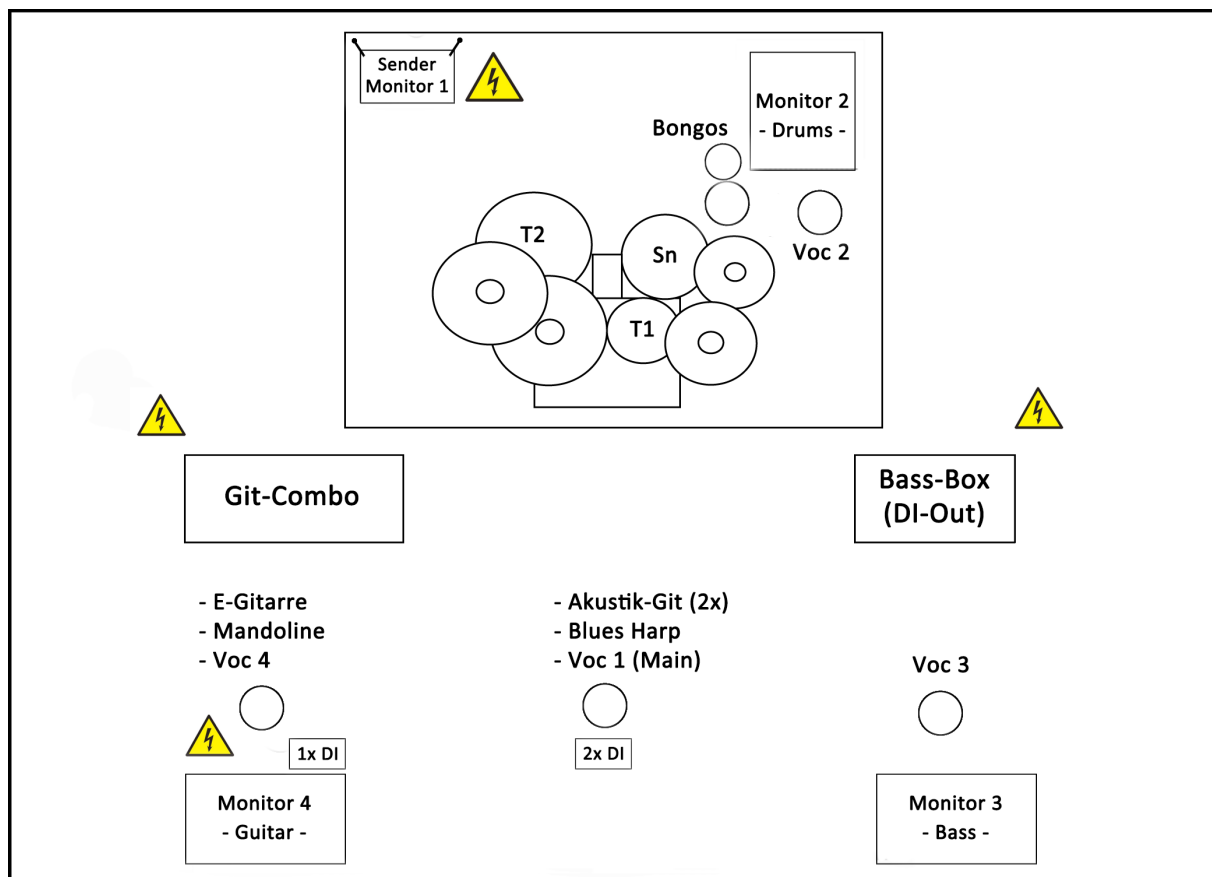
Sender Monitor 1

Monitor 2 - Drums -

Bongos

T2

Sn

Voc 2

T1

Git-Combo

Bass-Box (DI-Out)

- E-Gitarre
- Mandoline
- Voc 4

- Akustik-Git (2x)
- Blues Harp
- Voc 1 (Main)

Voc 3

1x DI

2x DI

Monitor 4 - Guitar -

Monitor 3 - Bass -